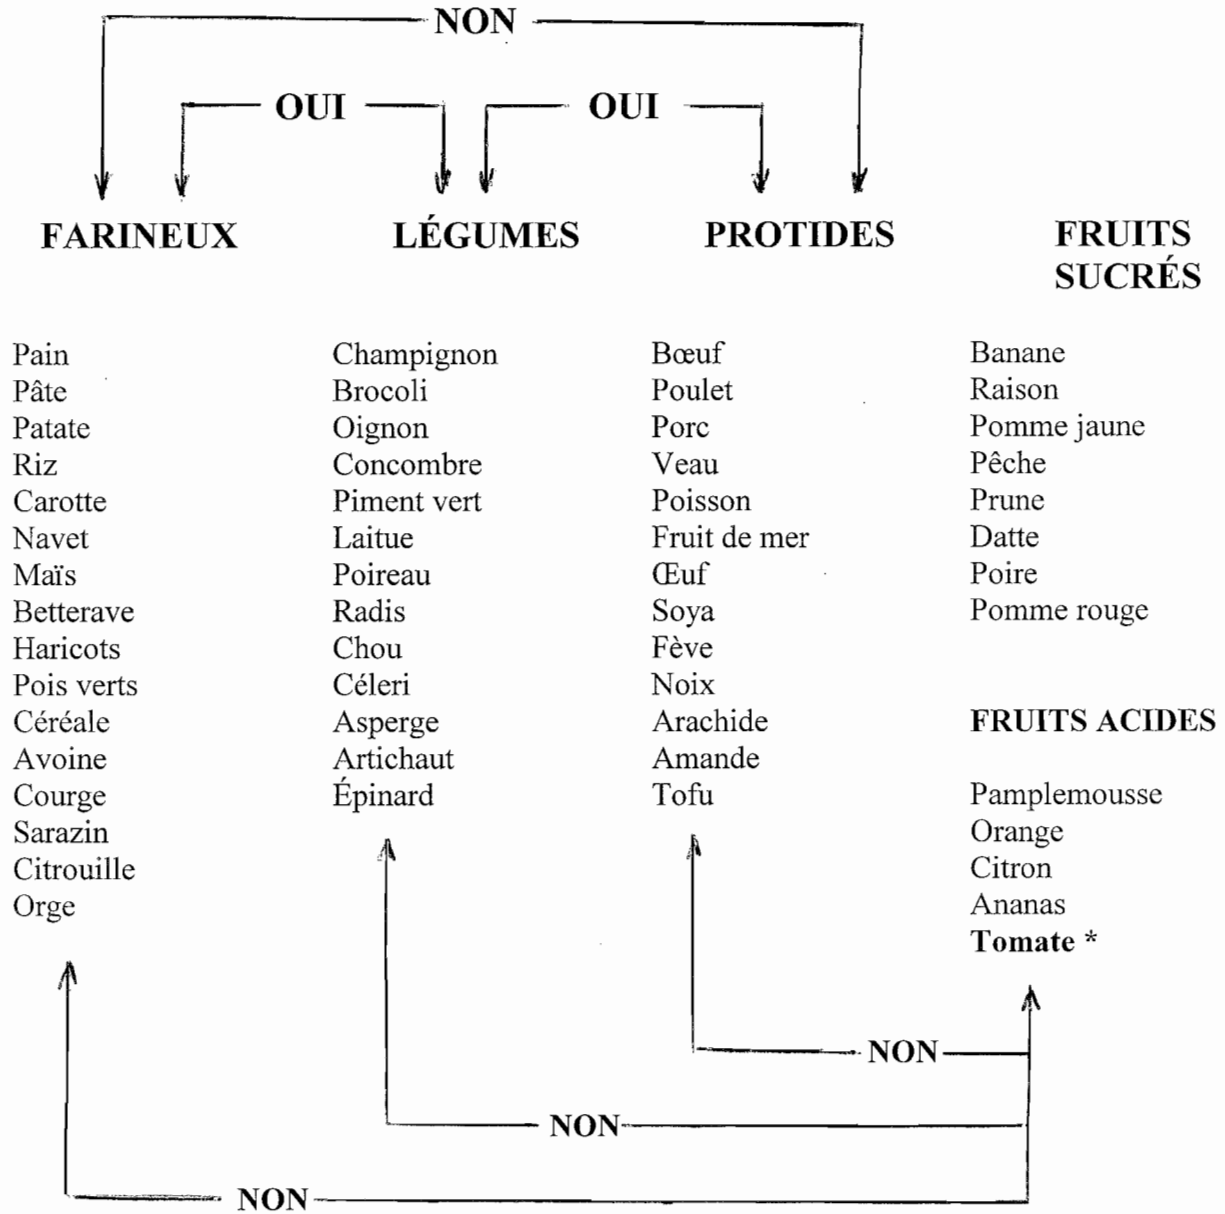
NON

OUI OUI

FARINEUX

LÉGUMES

PROTIDES

FRUITS SUCRÉS

Pain
Pâte
Patate
Riz
Carotte
Navet
Maïs
Betterave
Haricots
Pois verts
Céréale
Avoine
Courge
Sarazin
Citrouille
Orge

Champignon
Brocoli
Oignon
Concombre
Piment vert
Laitue
Poireau
Radis
Chou
Céleri
Asperge
Artichaut
Épinard

Bœuf
Poulet
Porc
Veau
Poisson
Fruit de mer
Œuf
Soya
Fève
Noix
Arachide
Amande
Tofu

Banane
Raison
Pomme jaune
Pêche
Prune
Datte
Poire
Pomme rouge

FRUITS ACIDES

Pamplemousse
Orange
Citron
Ananas
Tomate *

NON

NON

NON